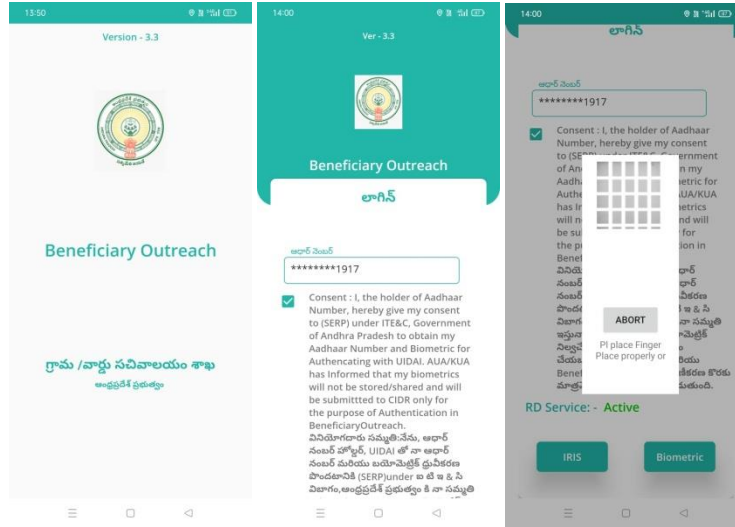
13:50

Version - 3.3

Beneficiary Outreach

గ్రామ /వార్డు సచివాలయం శాఖ
ఆంధ్రప్రదేశ్ ప్రభుత్వం

14:00

Ver - 3.3

Beneficiary Outreach

లాగిన్

ఆధార్ నెంబర్
********1917

Consent : I, the holder of Aadhaar Number, hereby give my consent to (SERP) under ITE&C, Government of Andhra Pradesh to obtain my Aadhaar Number and Biometric for Authenticating with UIDAI. AUA/KUA has Informed that my biometrics will not be stored/shared and will be submittted to CIDR only for the purpose of Authentication in BeneficiaryOutreach.
వినియోగదారు సమ్మతి:నేను, ఆధార్ నంబర్ హోల్డర్, UIDAI తో నా ఆధార్ నంబర్ మరియు బయోమెట్రిక్ ధ్రువీకరణ పొందటానికి (SERP)under ఐ టి ఇ & సి విభాగం,ఆంధ్రప్రదేశ్ ప్రభుత్వం కి నా సమ్మతి

14:00

లాగిన్

ఆధార్ నెంబర్
********1917

Consent : I, the holder of Aadhaar Number, hereby give my consent to (SERP) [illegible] ITE&C, Government of An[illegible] n my Aadha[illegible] metric for Authe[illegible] AUA/KUA has I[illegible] metrics will n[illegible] nd will be su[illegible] for the p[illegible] tion in Benef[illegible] వినియో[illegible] ధార్ నంబర్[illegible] ధార్ నంబర్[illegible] వీకరణ పొందట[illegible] ఇ & సి విభాగ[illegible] నా సమ్మతి ఇస్తున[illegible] మెట్రిక్ నిల్వ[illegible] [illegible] చేయబ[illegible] రియు Benef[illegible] కరణ కొరకు మాత్ర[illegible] తుంది.

ABORT

Pl place Finger Place properly or

RD Service: - Active

IRIS

Biometric